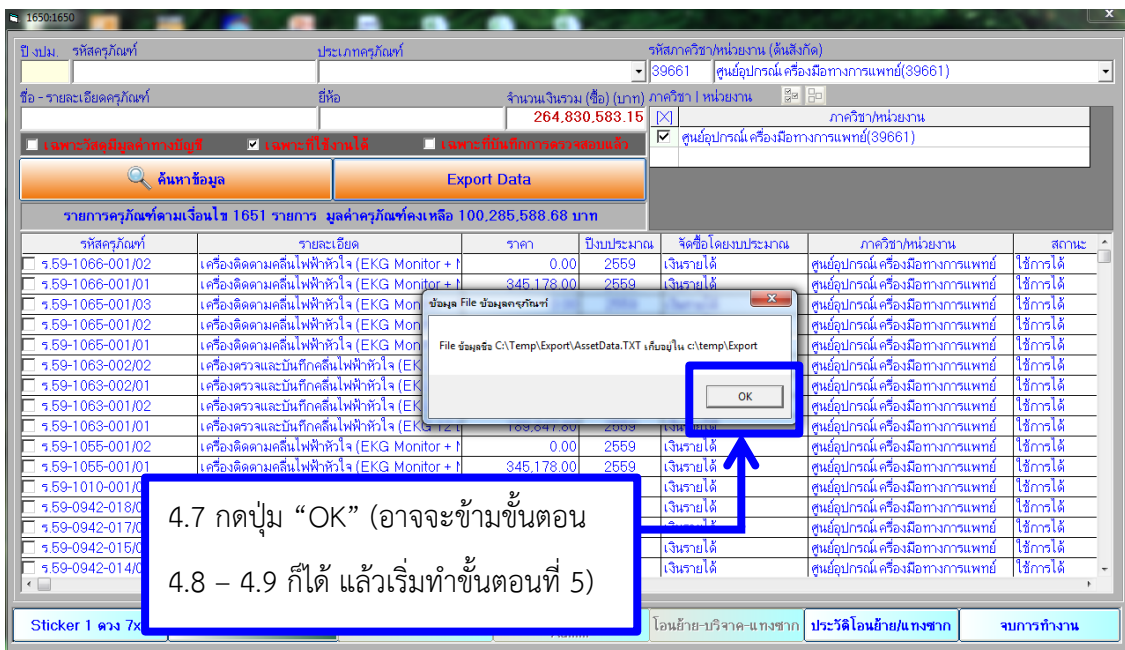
1650:1650

ปีงปม. รหัสครุภัณฑ์ ประเภทครุภัณฑ์ รหัสภาควิชา/หน่วยงาน (ต้นสังกัด)
39661 ศูนย์อุปกรณ์ เครื่องมือทางการแพทย์(39661)

ชื่อ - รายละเอียดครุภัณฑ์ ยี่ห้อ จำนวนเงินรวม (ซื้อ) (บาท) ภาควิชา | หน่วยงาน
264,830,583.15

| [X] | ภาควิชา/หน่วยงาน |
|---|---|
| ☑ | ศูนย์อุปกรณ์ เครื่องมือทางการแพทย์(39661) |

☐ เฉพาะวัสดุมีมูลค่าทางบัญชี ☑ เฉพาะที่ใช้งานได้ ☐ เฉพาะที่บันทึกการตรวจสอบแล้ว

ค้นหาข้อมูล Export Data

รายการครุภัณฑ์ตามเงื่อนไข 1651 รายการ มูลค่าครุภัณฑ์คงเหลือ 100,285,588.68 บาท

| รหัสครุภัณฑ์ | รายละเอียด | ราคา | ปีงบประมาณ | จัดซื้อโดยงบประมาณ | ภาควิชา/หน่วยงาน | สถานะ |
|---|---|---|---|---|---|---|
| ร.59-1066-001/02 | เครื่องติดตามคลื่นไฟฟ้าหัวใจ (EKG Monitor + N | 0.00 | 2559 | เงินรายได้ | ศูนย์อุปกรณ์ เครื่องมือทางการแพทย์ | ใช้การได้ |
| ร.59-1066-001/01 | เครื่องติดตามคลื่นไฟฟ้าหัวใจ (EKG Monitor + N | 345,178.00 | 2559 | เงินรายได้ | ศูนย์อุปกรณ์ เครื่องมือทางการแพทย์ | ใช้การได้ |
| ร.59-1065-001/03 | เครื่องติดตามคลื่นไฟฟ้าหัวใจ (EKG Monitor | | | | ศูนย์อุปกรณ์ เครื่องมือทางการแพทย์ | ใช้การได้ |
| ร.59-1065-001/02 | เครื่องติดตามคลื่นไฟฟ้าหัวใจ (EKG Monit | | | | ศูนย์อุปกรณ์ เครื่องมือทางการแพทย์ | ใช้การได้ |
| ร.59-1065-001/01 | เครื่องติดตามคลื่นไฟฟ้าหัวใจ (EKG Moni | | | | ศูนย์อุปกรณ์ เครื่องมือทางการแพทย์ | ใช้การได้ |
| ร.59-1063-002/02 | เครื่องตรวจและบันทึกคลื่นไฟฟ้าหัวใจ (EK | | | | ศูนย์อุปกรณ์ เครื่องมือทางการแพทย์ | ใช้การได้ |
| ร.59-1063-002/01 | เครื่องตรวจและบันทึกคลื่นไฟฟ้าหัวใจ (EK | | | | ศูนย์อุปกรณ์ เครื่องมือทางการแพทย์ | ใช้การได้ |
| ร.59-1063-001/02 | เครื่องตรวจและบันทึกคลื่นไฟฟ้าหัวใจ (EK | | | | ศูนย์อุปกรณ์ เครื่องมือทางการแพทย์ | ใช้การได้ |
| ร.59-1063-001/01 | เครื่องตรวจและบันทึกคลื่นไฟฟ้าหัวใจ (EKG 12 | 189,847.00 | 2559 | เงินรายได้ | ศูนย์อุปกรณ์ เครื่องมือทางการแพทย์ | ใช้การได้ |
| ร.59-1055-001/02 | เครื่องติดตามคลื่นไฟฟ้าหัวใจ (EKG Monitor + N | 0.00 | 2559 | เงินรายได้ | ศูนย์อุปกรณ์ เครื่องมือทางการแพทย์ | ใช้การได้ |
| ร.59-1055-001/01 | เครื่องติดตามคลื่นไฟฟ้าหัวใจ (EKG Monitor + N | 345,178.00 | 2559 | เงินรายได้ | ศูนย์อุปกรณ์ เครื่องมือทางการแพทย์ | ใช้การได้ |
| ร.59-1010-001/0 | | | | เงินรายได้ | ศูนย์อุปกรณ์ เครื่องมือทางการแพทย์ | ใช้การได้ |
| ร.59-0942-018/0 | | | | เงินรายได้ | ศูนย์อุปกรณ์ เครื่องมือทางการแพทย์ | ใช้การได้ |
| ร.59-0942-017/0 | | | | | ศูนย์อุปกรณ์ เครื่องมือทางการแพทย์ | ใช้การได้ |
| ร.59-0942-015/0 | | | | เงินรายได้ | ศูนย์อุปกรณ์ เครื่องมือทางการแพทย์ | ใช้การได้ |
| ร.59-0942-014/0 | | | | เงินรายได้ | ศูนย์อุปกรณ์ เครื่องมือทางการแพทย์ | ใช้การได้ |

ข้อมูล File ข้อมูลครุภัณฑ์
File ข้อมูลชื่อ C:\Temp\Export\AssetData.TXT เก็บอยู่ใน c:\temp\Export
OK

4.7 กดปุ่ม “OK” (อาจจะข้ามขั้นตอน 4.8 – 4.9 ก็ได้ แล้วเริ่มทำขั้นตอนที่ 5)

Sticker 1 ดวง 7x โอนย้าย-บริจาค-แทงชาก ประวัติโอนย้าย/แทงชาก จบการทำงาน